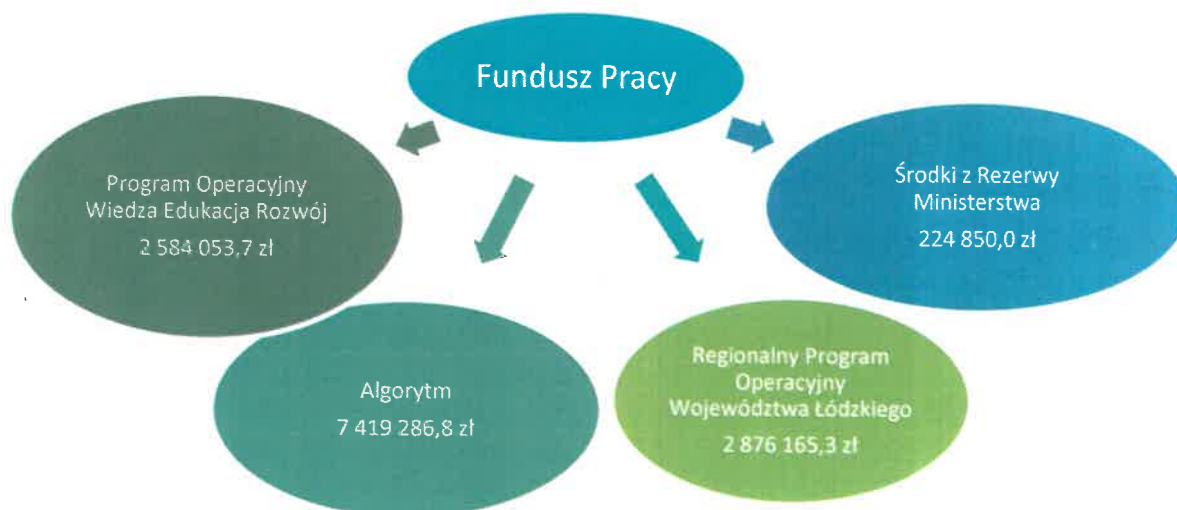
Fundusz Pracy

Program Operacyjny Wiedza Edukacja Rozwój
2 584 053,7 zł

Środki z Rezerwy Ministerstwa
224 850,0 zł

Algorytm
7 419 286,8 zł

Regionalny Program Operacyjny Województwa Łódzkiego
2 876 165,3 zł